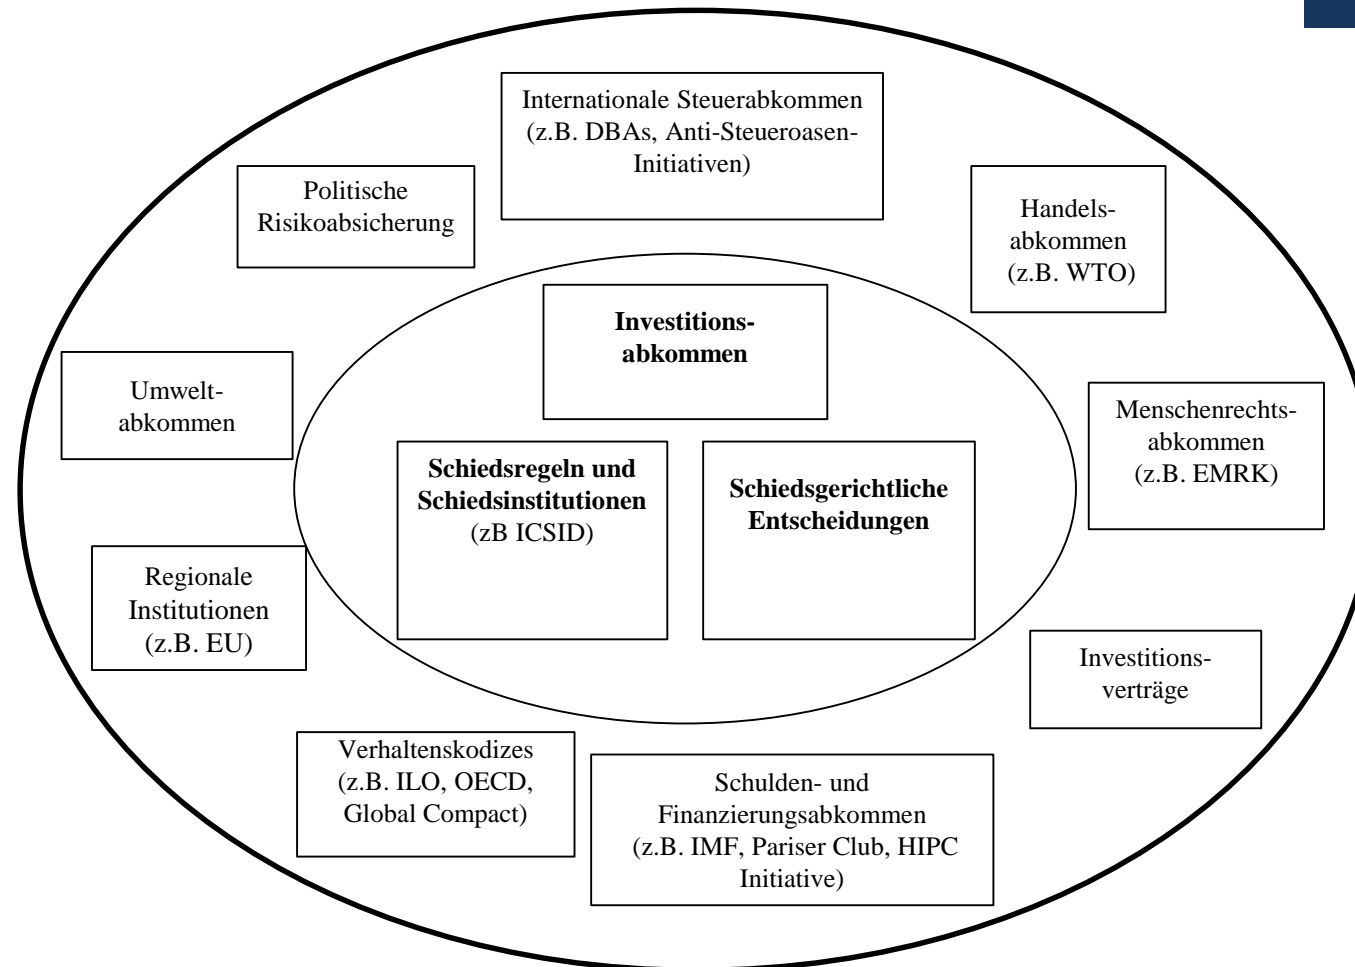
Internationale Steuerabkommen (z.B. DBAs, Anti-Steueroasen-Initiativen)

Politische Risikoabsicherung

Handelsabkommen (z.B. WTO)

**Investitionsabkommen**

Umweltabkommen

Menschenrechtsabkommen (z.B. EMRK)

**Schiedsregeln und Schiedsinstitutionen** (zB ICSID)

**Schiedsgerichtliche Entscheidungen**

Regionale Institutionen (z.B. EU)

Investitionsverträge

Verhaltenskodizes (z.B. ILO, OECD, Global Compact)

Schulden- und Finanzierungsabkommen (z.B. IMF, Pariser Club, HIPC Initiative)